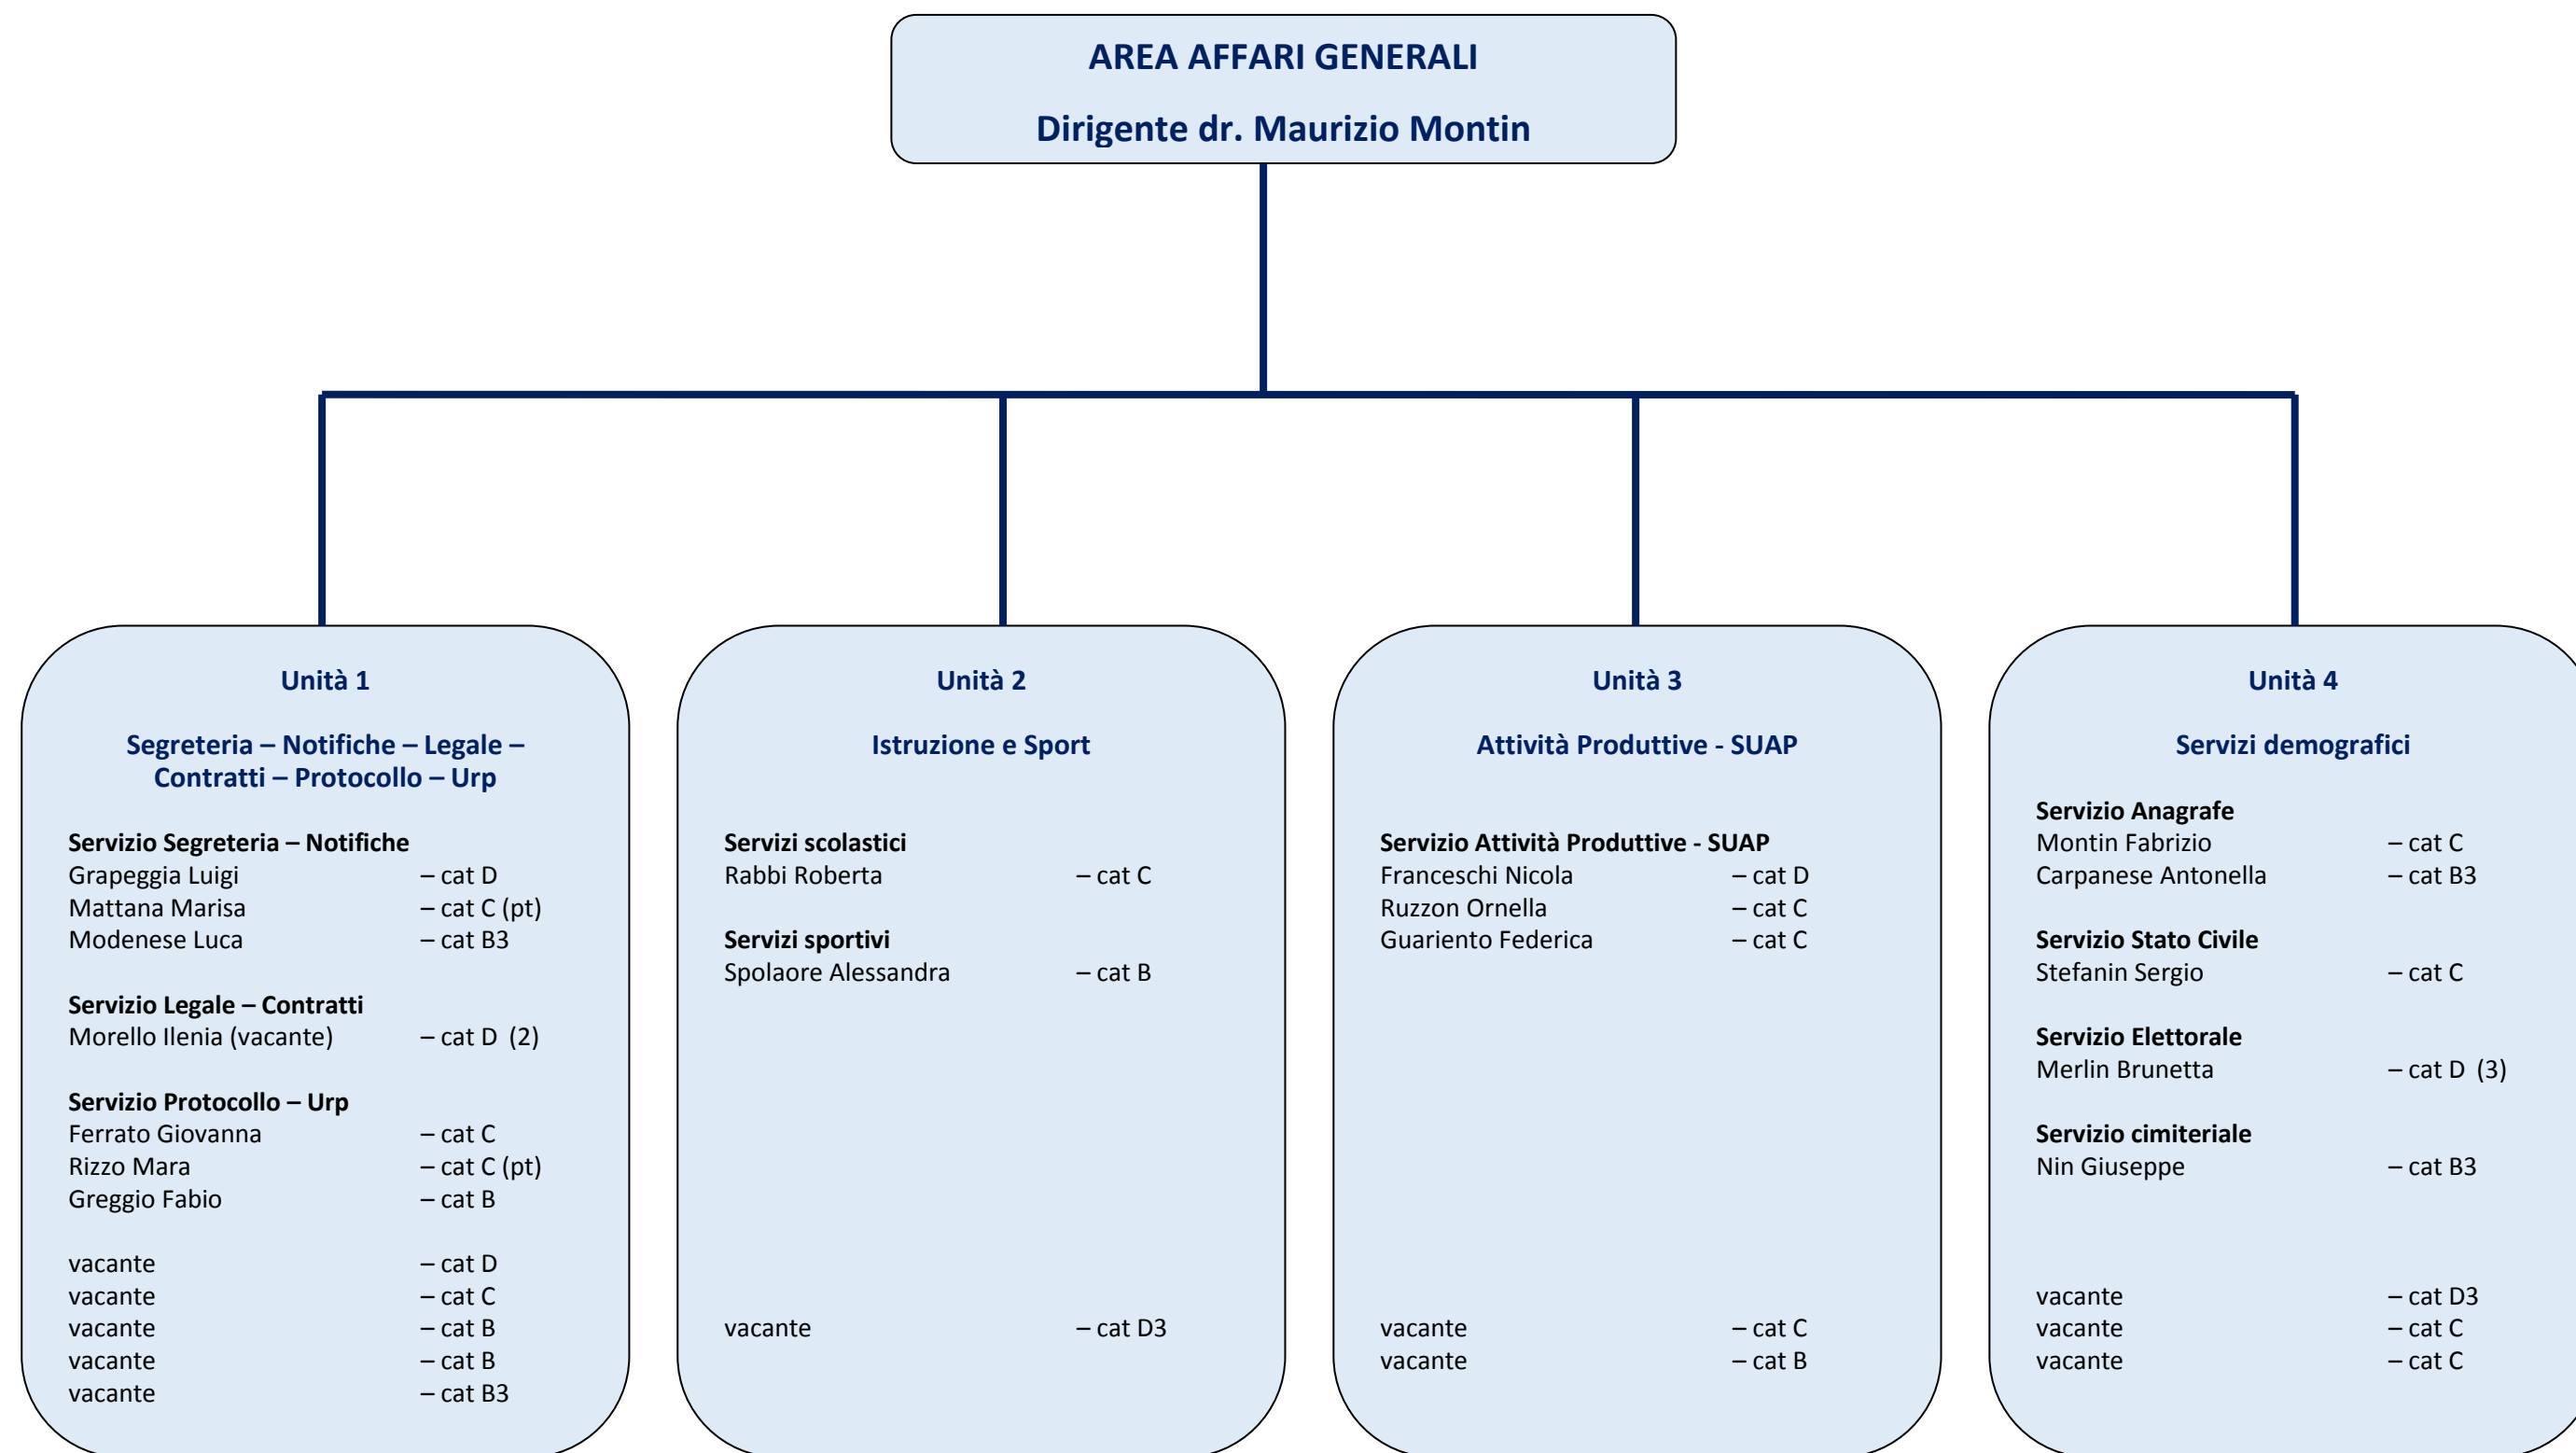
AREA AFFARI GENERALI

Dirigente dr. Maurizio Montin

Unità 1

Segreteria – Notifiche – Legale – Contratti – Protocollo – Urp

Servizio Segreteria – Notifiche
Grapeggia Luigi – cat D
Mattana Marisa – cat C (pt)
Modenese Luca – cat B3

Servizio Legale – Contratti
Morello Ilenia (vacante) – cat D (2)

Servizio Protocollo – Urp
Ferrato Giovanna – cat C
Rizzo Mara – cat C (pt)
Greggio Fabio – cat B

vacante – cat D
vacante – cat C
vacante – cat B
vacante – cat B
vacante – cat B3

Unità 2

Istruzione e Sport

Servizi scolastici
Rabbi Roberta – cat C

Servizi sportivi
Spolaore Alessandra – cat B

vacante – cat D3

Unità 3

Attività Produttive - SUAP

Servizio Attività Produttive - SUAP
Franceschi Nicola – cat D
Ruzzon Ornella – cat C
Guariento Federica – cat C

vacante – cat C
vacante – cat B

Unità 4

Servizi demografici

Servizio Anagrafe
Montin Fabrizio – cat C
Carpanese Antonella – cat B3

Servizio Stato Civile
Stefanin Sergio – cat C

Servizio Elettorale
Merlin Brunetta – cat D (3)

Servizio cimiteriale
Nin Giuseppe – cat B3

vacante – cat D3
vacante – cat C
vacante – cat C